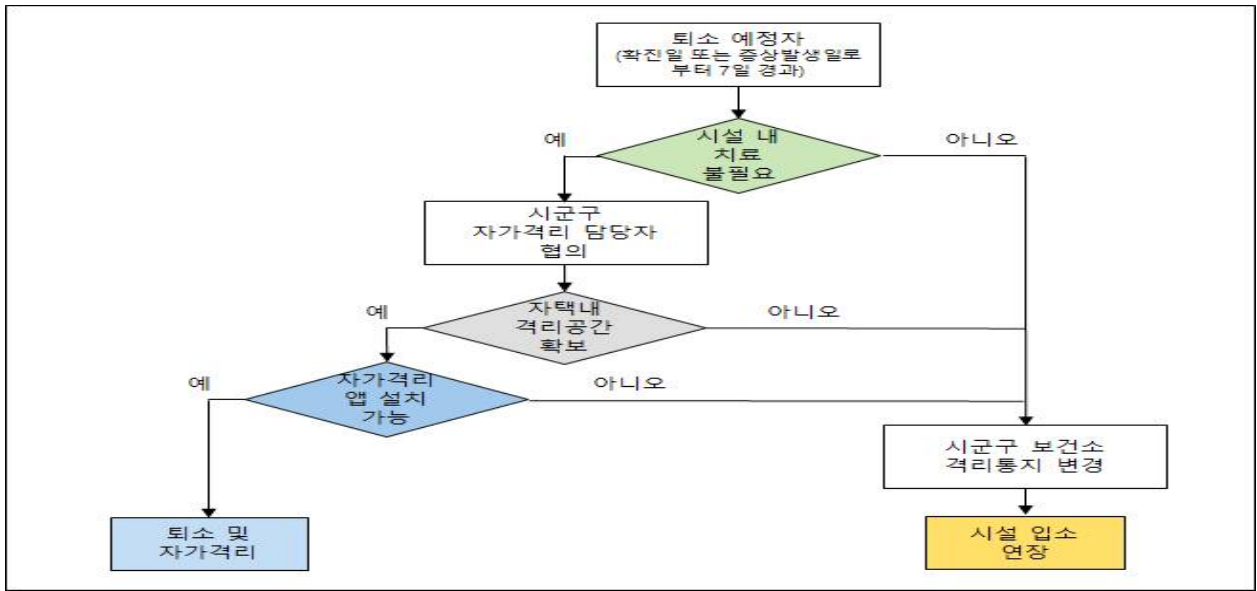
퇴소 예정자
(확진일 또는 증상발생일로부터 7일 경과)

예

시설 내 치료 불필요

아니오

시군구 자가격리 담당자 협의

예

자택내 격리공간 확보

아니오

예

자가격리 앱 설치 가능

아니오

시군구 보건소 격리통지 변경

퇴소 및 자가격리

시설 입소 연장